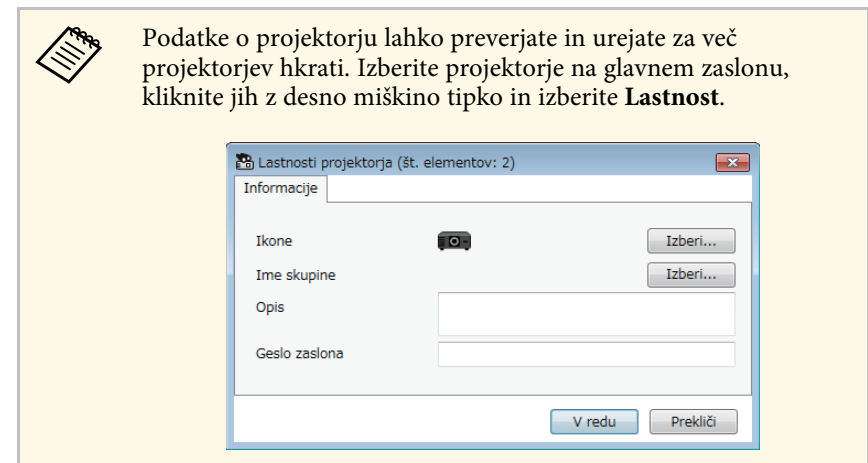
Podatke o projektorju lahko preverjate in urejate za več projektorjev hkrati. Izberite projektorje na glavnem zaslonu, kliknite jih z desno miškino tipko in izberite **Lastnost**.

Lastnosti projektorja (št. elementov: 2)

Informacije

Ikone

Izberi...

Ime skupine

Izberi...

Opis

Geslo zaslona

V redu

Prekliči